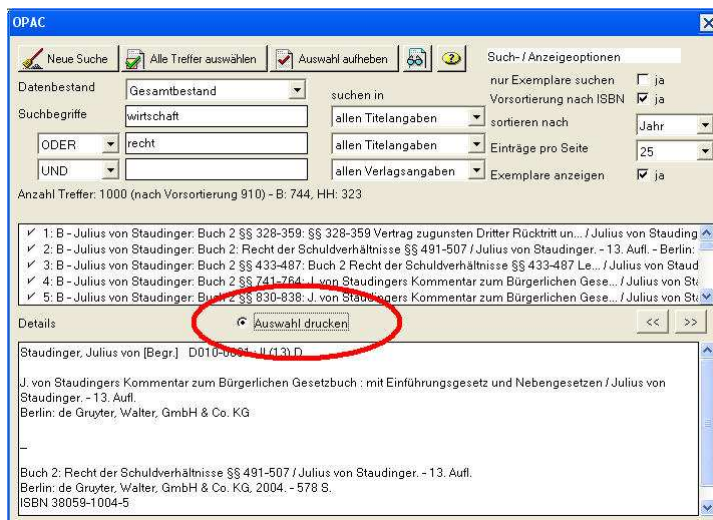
OPAC

Neue Suche | Alle Treffer auswählen | Auswahl aufheben | Such- / Anzeigeoptionen

Datenbestand: Gesamtbestand
Suchbegriffe: wirtschaft | suchen in: allen Titelangaben
ODER: recht | allen Titelangaben
UND: | allen Verlagsangaben

nur Exemplare suchen ☐ ja
Vorsortierung nach ISBN ☑ ja
sortieren nach: Jahr
Einträge pro Seite: 25
Exemplare anzeigen ☑ ja

Anzahl Treffer: 1000 (nach Vorsortierung 910) - B: 744, HH: 323

✓ 1: B - Julius von Staudinger: Buch 2 §§ 328-359: §§ 328-359 Vertrag zugunsten Dritter Rücktritt un... / Julius von Staudinge
✓ 2: B - Julius von Staudinger: Buch 2: Recht der Schuldverhältnisse §§ 491-507 / Julius von Staudinger. - 13. Aufl. - Berlin:
✓ 3: B - Julius von Staudinger: Buch 2 §§ 433-487: Buch 2 Recht der Schuldverhältnisse §§ 433-487 Le... / Julius von Staud
✓ 4: B - Julius von Staudinger: Buch 2 §§ 741-764: J. von Staudingers Kommentar zum Bürgerlichen Gese... / Julius von Sta
✓ 5: B - Julius von Staudinger: Buch 2 §§ 830-838: J. von Staudingers Kommentar zum Bürgerlichen Gese... / Julius von Sta

Details | Auswahl drucken | << | >>

Staudinger, Julius von [Begr.] D010-0001 - II (13) D

J. von Staudingers Kommentar zum Bürgerlichen Gesetzbuch : mit Einführungsgesetz und Nebengesetzen / Julius von Staudinger. - 13. Aufl.
Berlin: de Gruyter, Walter, GmbH & Co. KG

--

Buch 2: Recht der Schuldverhältnisse §§ 491-507 / Julius von Staudinger. - 13. Aufl.
Berlin: de Gruyter, Walter, GmbH & Co. KG, 2004. - 578 S.
ISBN 38059-1004-5